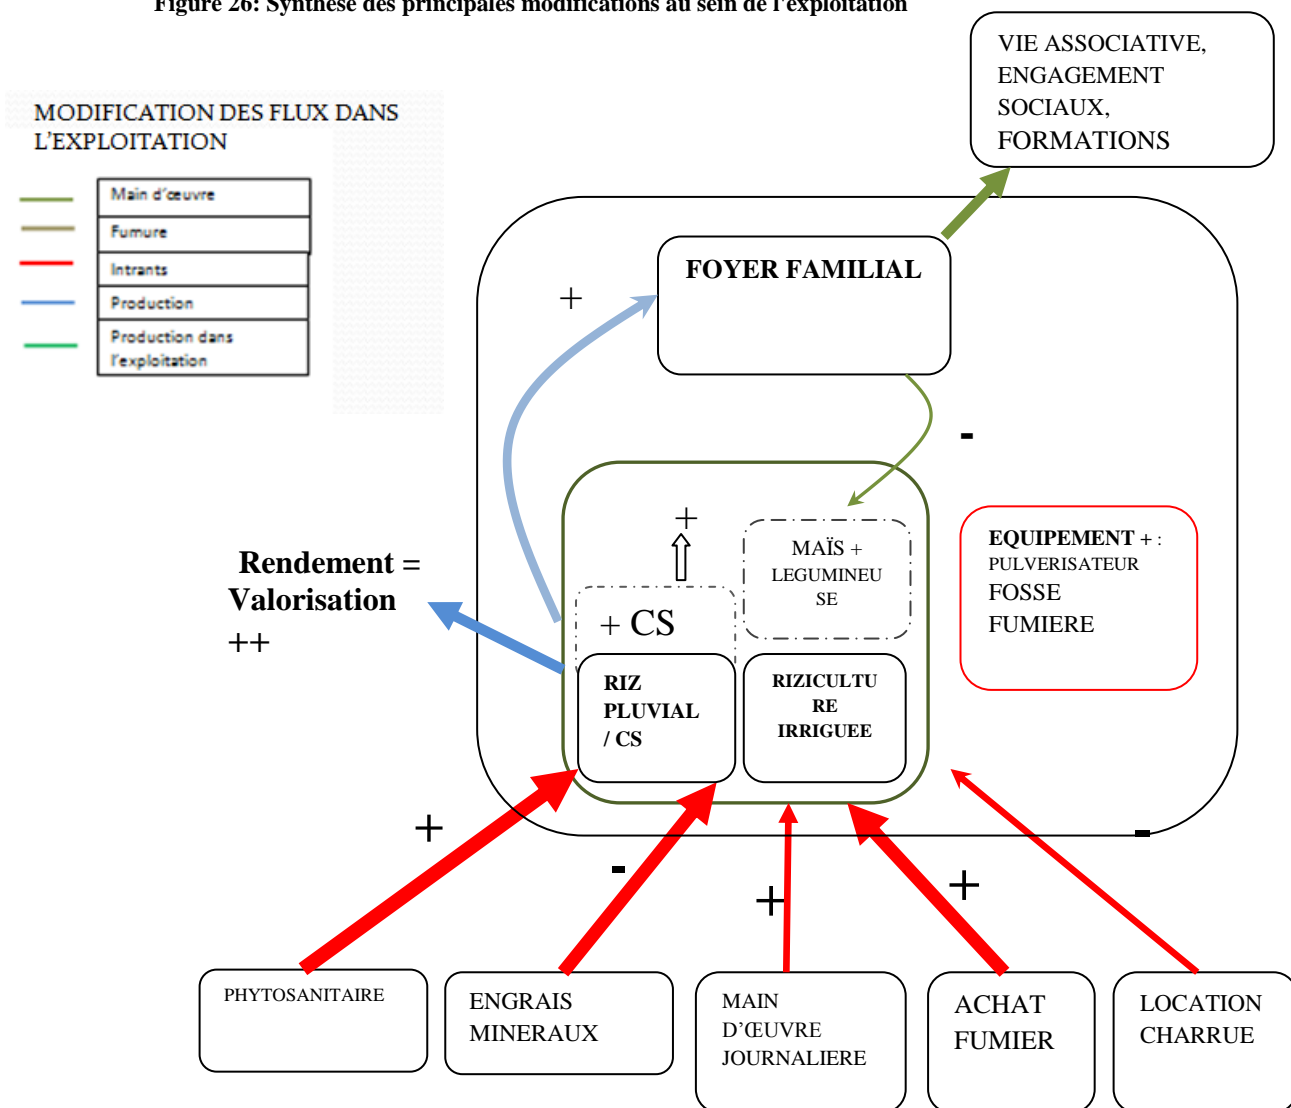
Figure 26: Synthèse des principales modifications au sein de l'exploitation

VIE ASSOCIATIVE, ENGAGEMENT SOCIAUX, FORMATIONS

MODIFICATION DES FLUX DANS L'EXPLOITATION

| Main d'œuvre |
|---|
| Fumure |
| Intrants |
| Production |
| Production dans l'exploitation |

FOYER FAMILIAL

+

-

+

MAÏS + LEGUMINEUSE

+ CS

RIZ PLUVIAL / CS

RIZICULTURE IRRIGUEE

Rendement = Valorisation ++

EQUIPEMENT + : PULVERISATEUR FOSSE FUMIERE

+

-

+

+

-

PHYTOSANITAIRE

ENGRAIS MINERAUX

MAIN D'ŒUVRE JOURNALIERE

ACHAT FUMIER

LOCATION CHARRUE